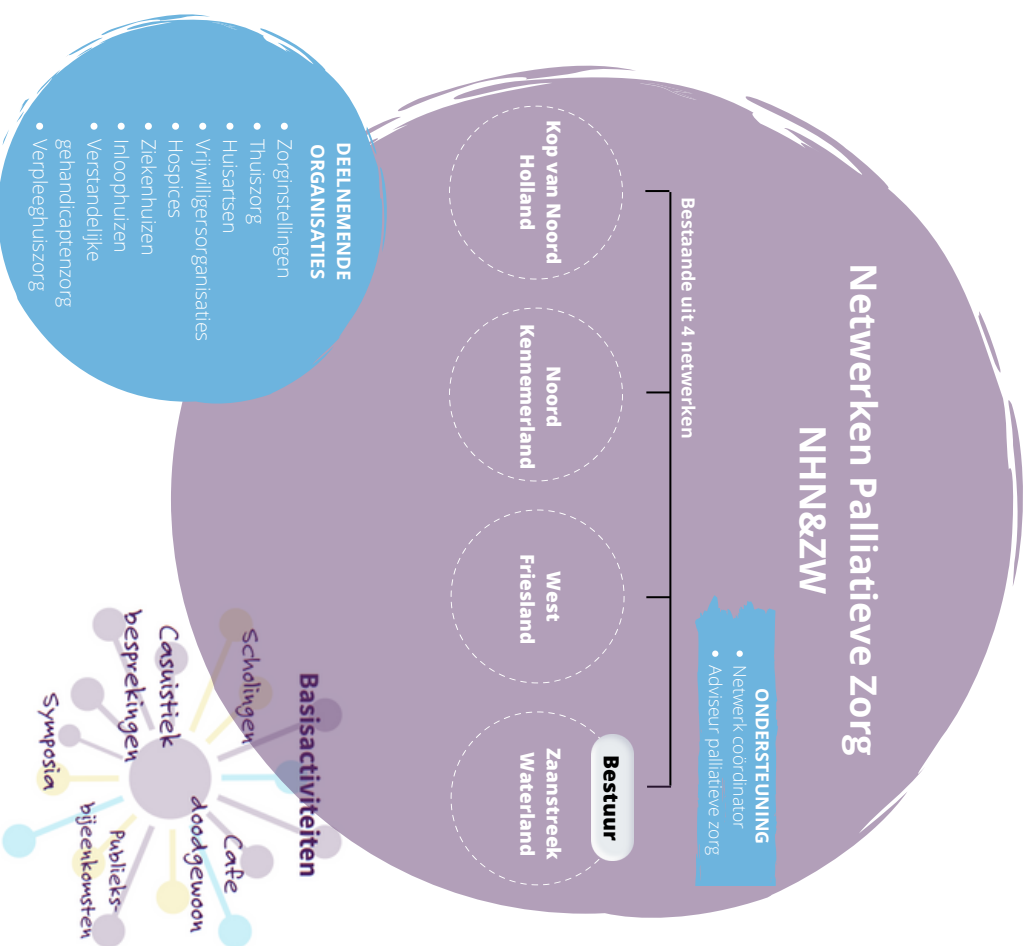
Netwerken Palliatieve Zorg NHN&ZW

Bestaande uit 4 netwerken

Kop van Noord Holland

Noord Kennemerland

West Friesland

Zaanstreek Waterland

Bestuur

ONDERSTEUNING
• Netwerk coördinator
• Adviseur palliatieve zorg

DEELNEMENDE ORGANISATIES
• Zorginstellingen
• Thuiszorg
• Huisartsen
• Vrijwilligersorganisaties
• Hospices
• Ziekenhuizen
• Inloophuizen
• Verstandelijke gehandicaptenzorg
• Verpleeghuiszorg

Basisactiviteiten
Scholingen
Casuistiek besprekingen
Symposia
Cafe doodgewoon
Publieks-bijeenkomsten